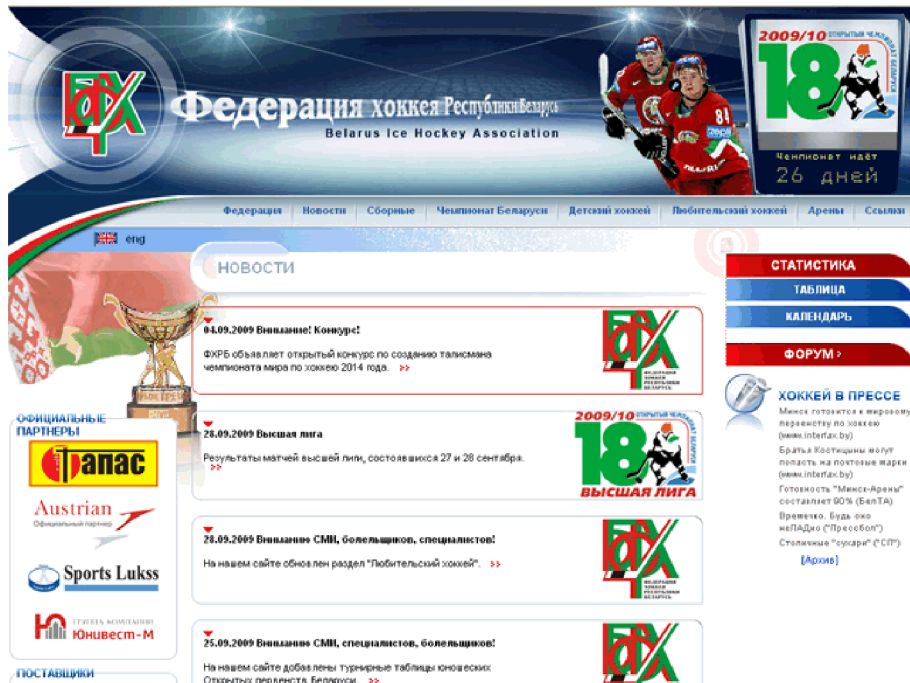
ФХРБ

Федерация хоккея Республики Беларусь
Belarus Ice Hockey Association

2009/10 ОТКРЫТЫЙ ЧЕМПИОНАТ БЕЛАРУСИ
18
Чемпионат идёт
26 дней

84

Федерация | Новости | Сборные | Чемпионат Беларуси | Детский хоккей | Любительский хоккей | Арены | Ссылки

eng

НОВОСТИ

04.09.2009 Внимание! Конкурс!

ФХРБ объявляет открытый конкурс по созданию талисмана чемпионата мира по хоккею 2014 года. >>

28.09.2009 Высшая лига

Результаты матчей высшей лиги, состоявшихся 27 и 28 сентября. >>

2009/10 ОТКРЫТЫЙ ЧЕМПИОНАТ БЕЛАРУСИ
18
ВЫСШАЯ ЛИГА

28.09.2009 Вниманию СМИ, болельщиков, специалистов!

На нашем сайте обновлен раздел "Любительский хоккей". >>

25.09.2009 Вниманию СМИ, специалистов, болельщиков!

На нашем сайте добавлены турнирные таблицы юношеских Открытых первенств Беларуси >>

СТАТИСТИКА
ТАБЛИЦА
КАЛЕНДАРЬ
ФОРУМ >

ХОККЕЙ В ПРЕССЕ
Минск готовится к мировому первенству по хоккею (www.interfax.by)
Братья Костицыны могут попасть на почтовые марки (www.interfax.by)
Готовность "Минск-Арены" составляет 90% (БелТА)
Времечко. Будь оно неЛАДно ("Прессбол")
Столичные "сухари" ("СП")
[Архив]

ОФИЦИАЛЬНЫЕ ПАРТНЕРЫ
Тапас
Austrian
Официальный партнер
Sports Lukss
ГРУППА КОМПАНИЙ Юнивест-М

ПОСТАВЩИКИ